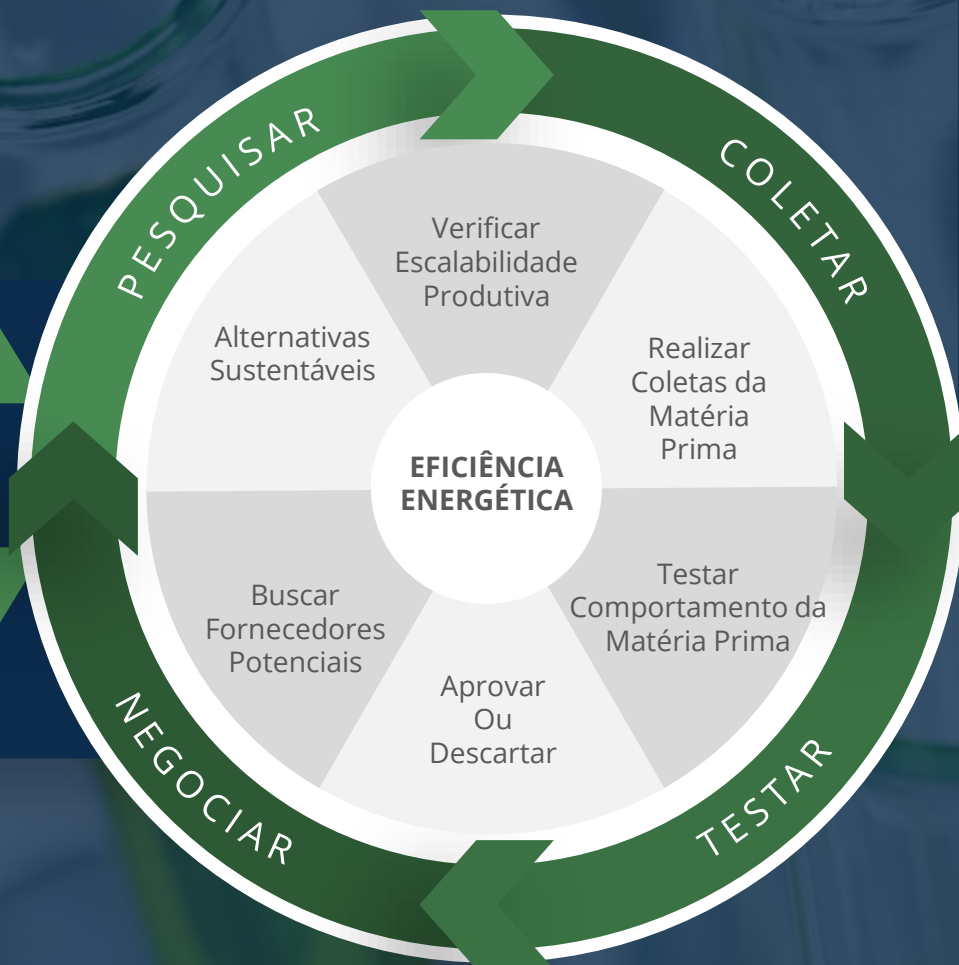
PESQUISAR

COLETAR

TESTAR

NEGOCIAR

Verificar Escalabilidade Produtiva

Realizar Coletas da Matéria Prima

Testar Comportamento da Matéria Prima

Aprovar Ou Descartar

Buscar Fornecedores Potenciais

Alternativas Sustentáveis

EFICIÊNCIA ENERGÉTICA